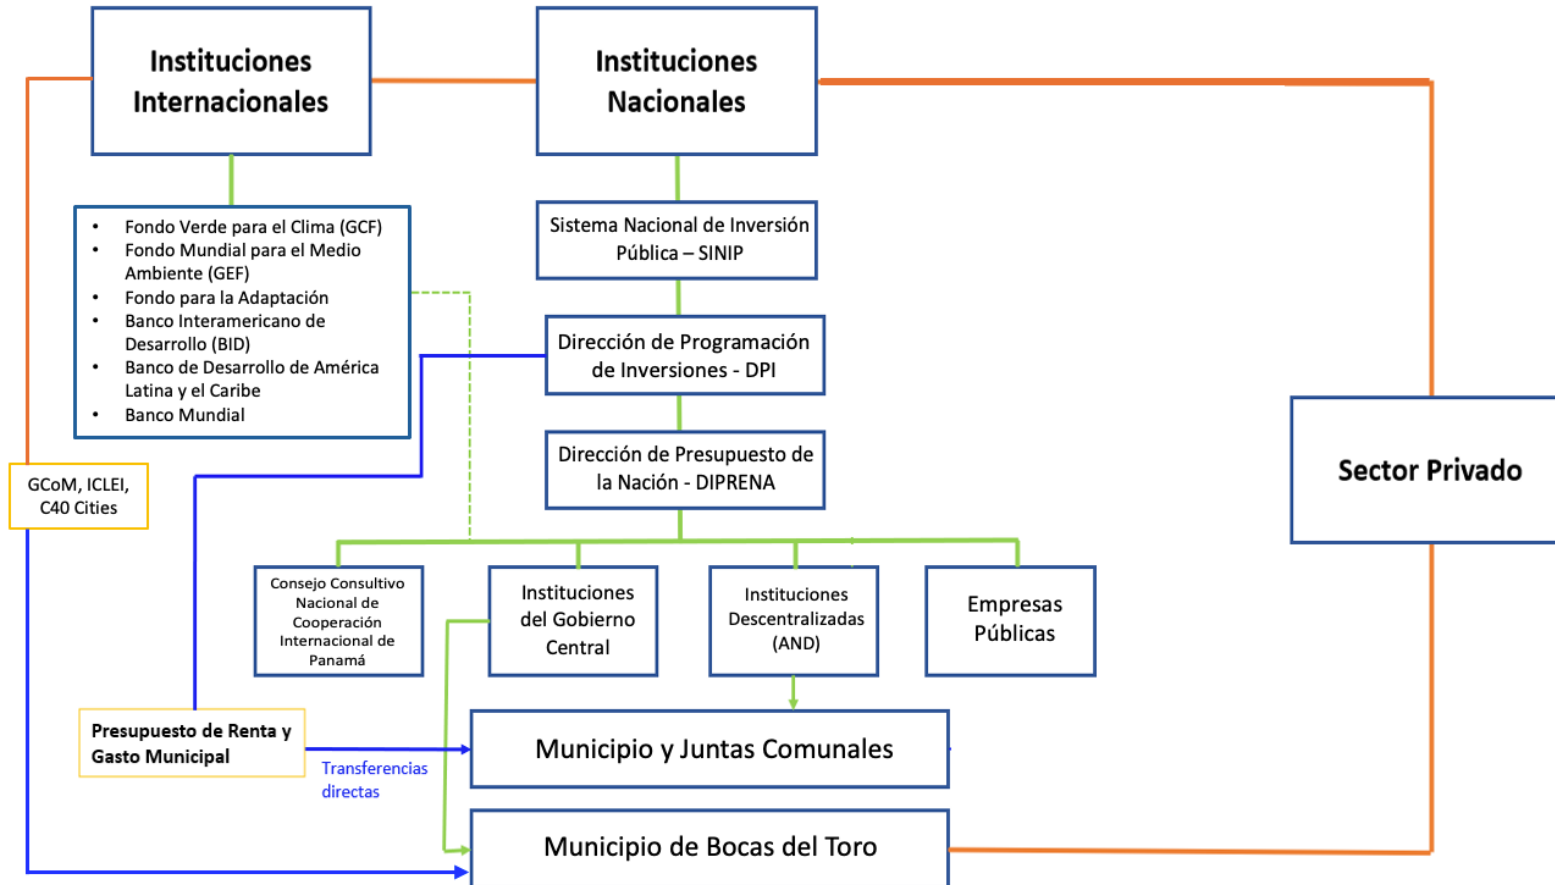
Instituciones Internacionales

Instituciones Nacionales

- Fondo Verde para el Clima (GCF)
- Fondo Mundial para el Medio Ambiente (GEF)
- Fondo para la Adaptación
- Banco Interamericano de Desarrollo (BID)
- Banco de Desarrollo de América Latina y el Caribe
- Banco Mundial

Sistema Nacional de Inversión Pública – SINIP

Dirección de Programación de Inversiones - DPI

Dirección de Presupuesto de la Nación - DIPRENA

Sector Privado

GCoM, ICLEI, C40 Cities

Consejo Consultivo Nacional de Cooperación Internacional de Panamá

Instituciones del Gobierno Central

Instituciones Descentralizadas (AND)

Empresas Públicas

Presupuesto de Renta y Gasto Municipal

Transferencias directas

Municipio y Juntas Comunales

Municipio de Bocas del Toro